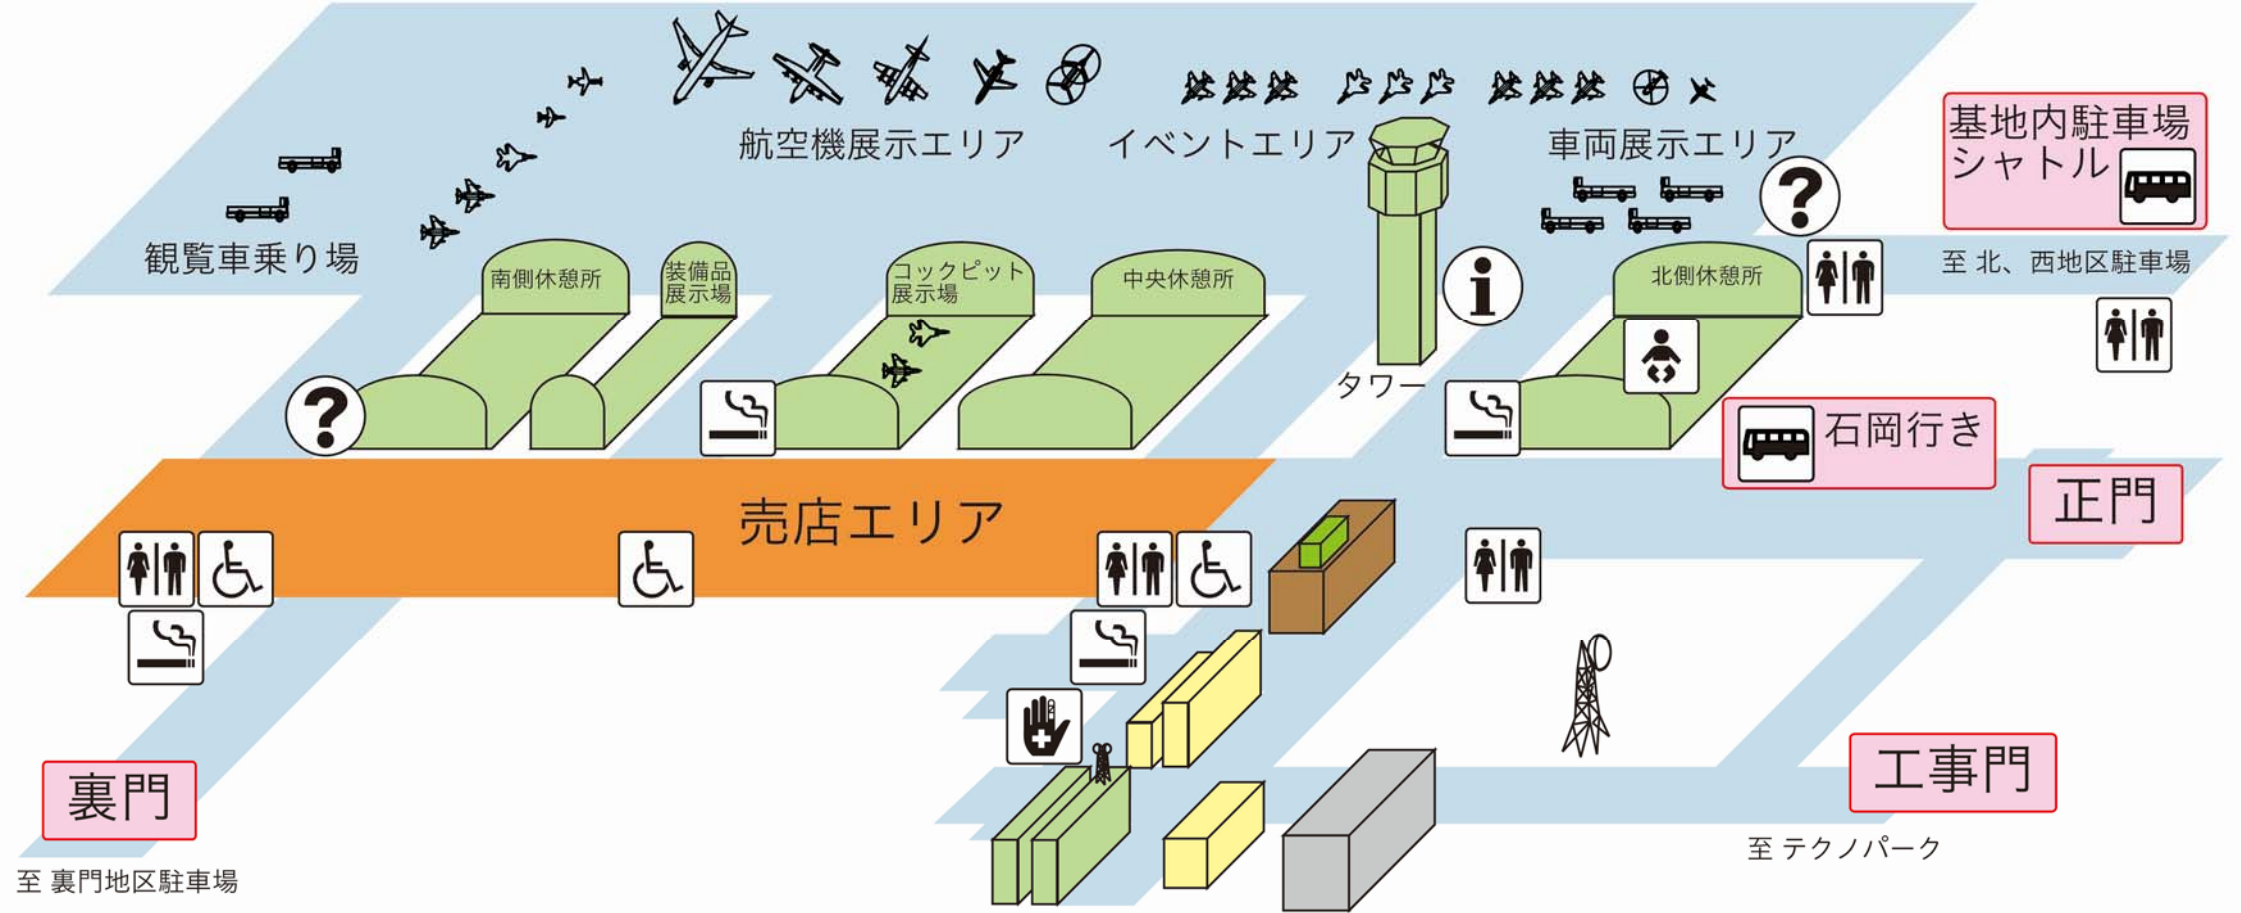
航空機展示エリア

イベントエリア

車両展示エリア

基地内駐車場シャトル

観覧車乗り場

南側休憩所

装備品展示場

コックピット展示場

中央休憩所

北側休憩所

至 北、西地区駐車場

タワー

石岡行き

正門

売店エリア

裏門

至 裏門地区駐車場

工事門

至 テクノパーク